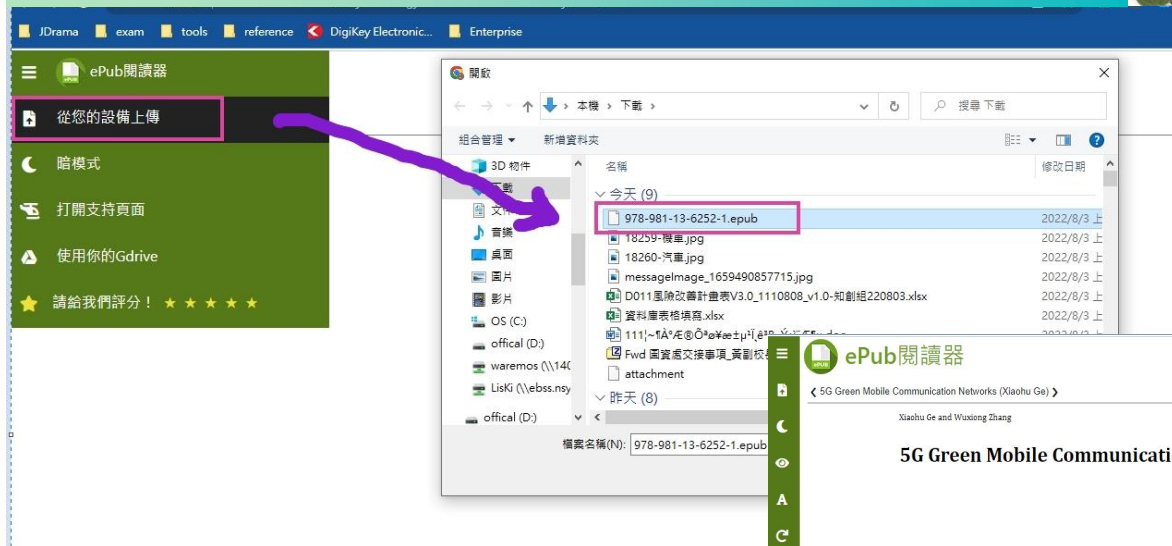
JDrama exam tools reference DigiKey Electronic... Enterprise

ePub閱讀器
從您的設備上傳
暗模式
打開支持頁面
使用你的Gdrive
請給我們評分！★★★★★

開啟
本機 › 下載
搜尋 下載
組合管理 ▾ 新增資料夾
3D 物件
下載
文件
音樂
桌面
圖片
影片
OS (C:)
offical (D:)
waremos (\\140
LisKi (\\ebss.nsy
offical (D:)
名稱
修改日期
今天 (9)
978-981-13-6252-1.epub 2022/8/3
18259-機車.jpg 2022/8/3
18260-汽車.jpg 2022/8/3
messageImage_1659490857715.jpg 2022/8/3
D011風險改善計畫表V3.0_1110808_v1.0-知創組220803.xlsx 2022/8/3
資料庫表格填寫.xlsx 2022/8/3
111¦~¶À°Æ®Õ³ø¥æ±µ¹Ï¸ê³Ð...
Fwd 圖資處交接事項_資訊
attachment
昨天 (8)
檔案名稱(N): 978-981-13-6252-1.epub

ePub閱讀器
5G Green Mobile Communication Networks (Xiaohu Ge)
Xiaohu Ge and Wuxiong Zhang
5G Green Mobile Communicati